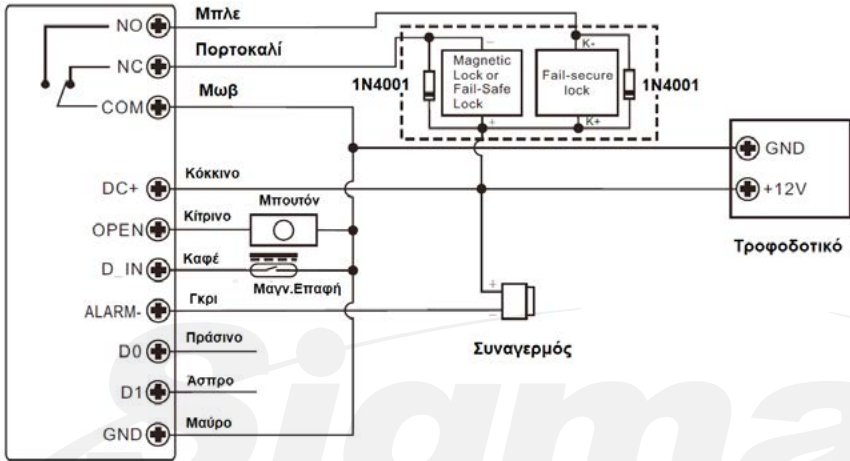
NO
Μπλε
NC
Πορτοκαλί
COM
Μωβ
1N4001
Magnetic Lock or Fail-Safe Lock
−
+
Fail-secure lock
K-
K+
1N4001
GND
+12V
Τροφοδοτικό
DC+
Κόκκινο
OPEN
Κίτρινο
Μπουτόν
D_IN
Καφέ
Μαγν.Επαφή
ALARM-
Γκρι
+
Συναγερμός
D0
Πράσινο
D1
Άσπρο
GND
Μαύρο
Sigma